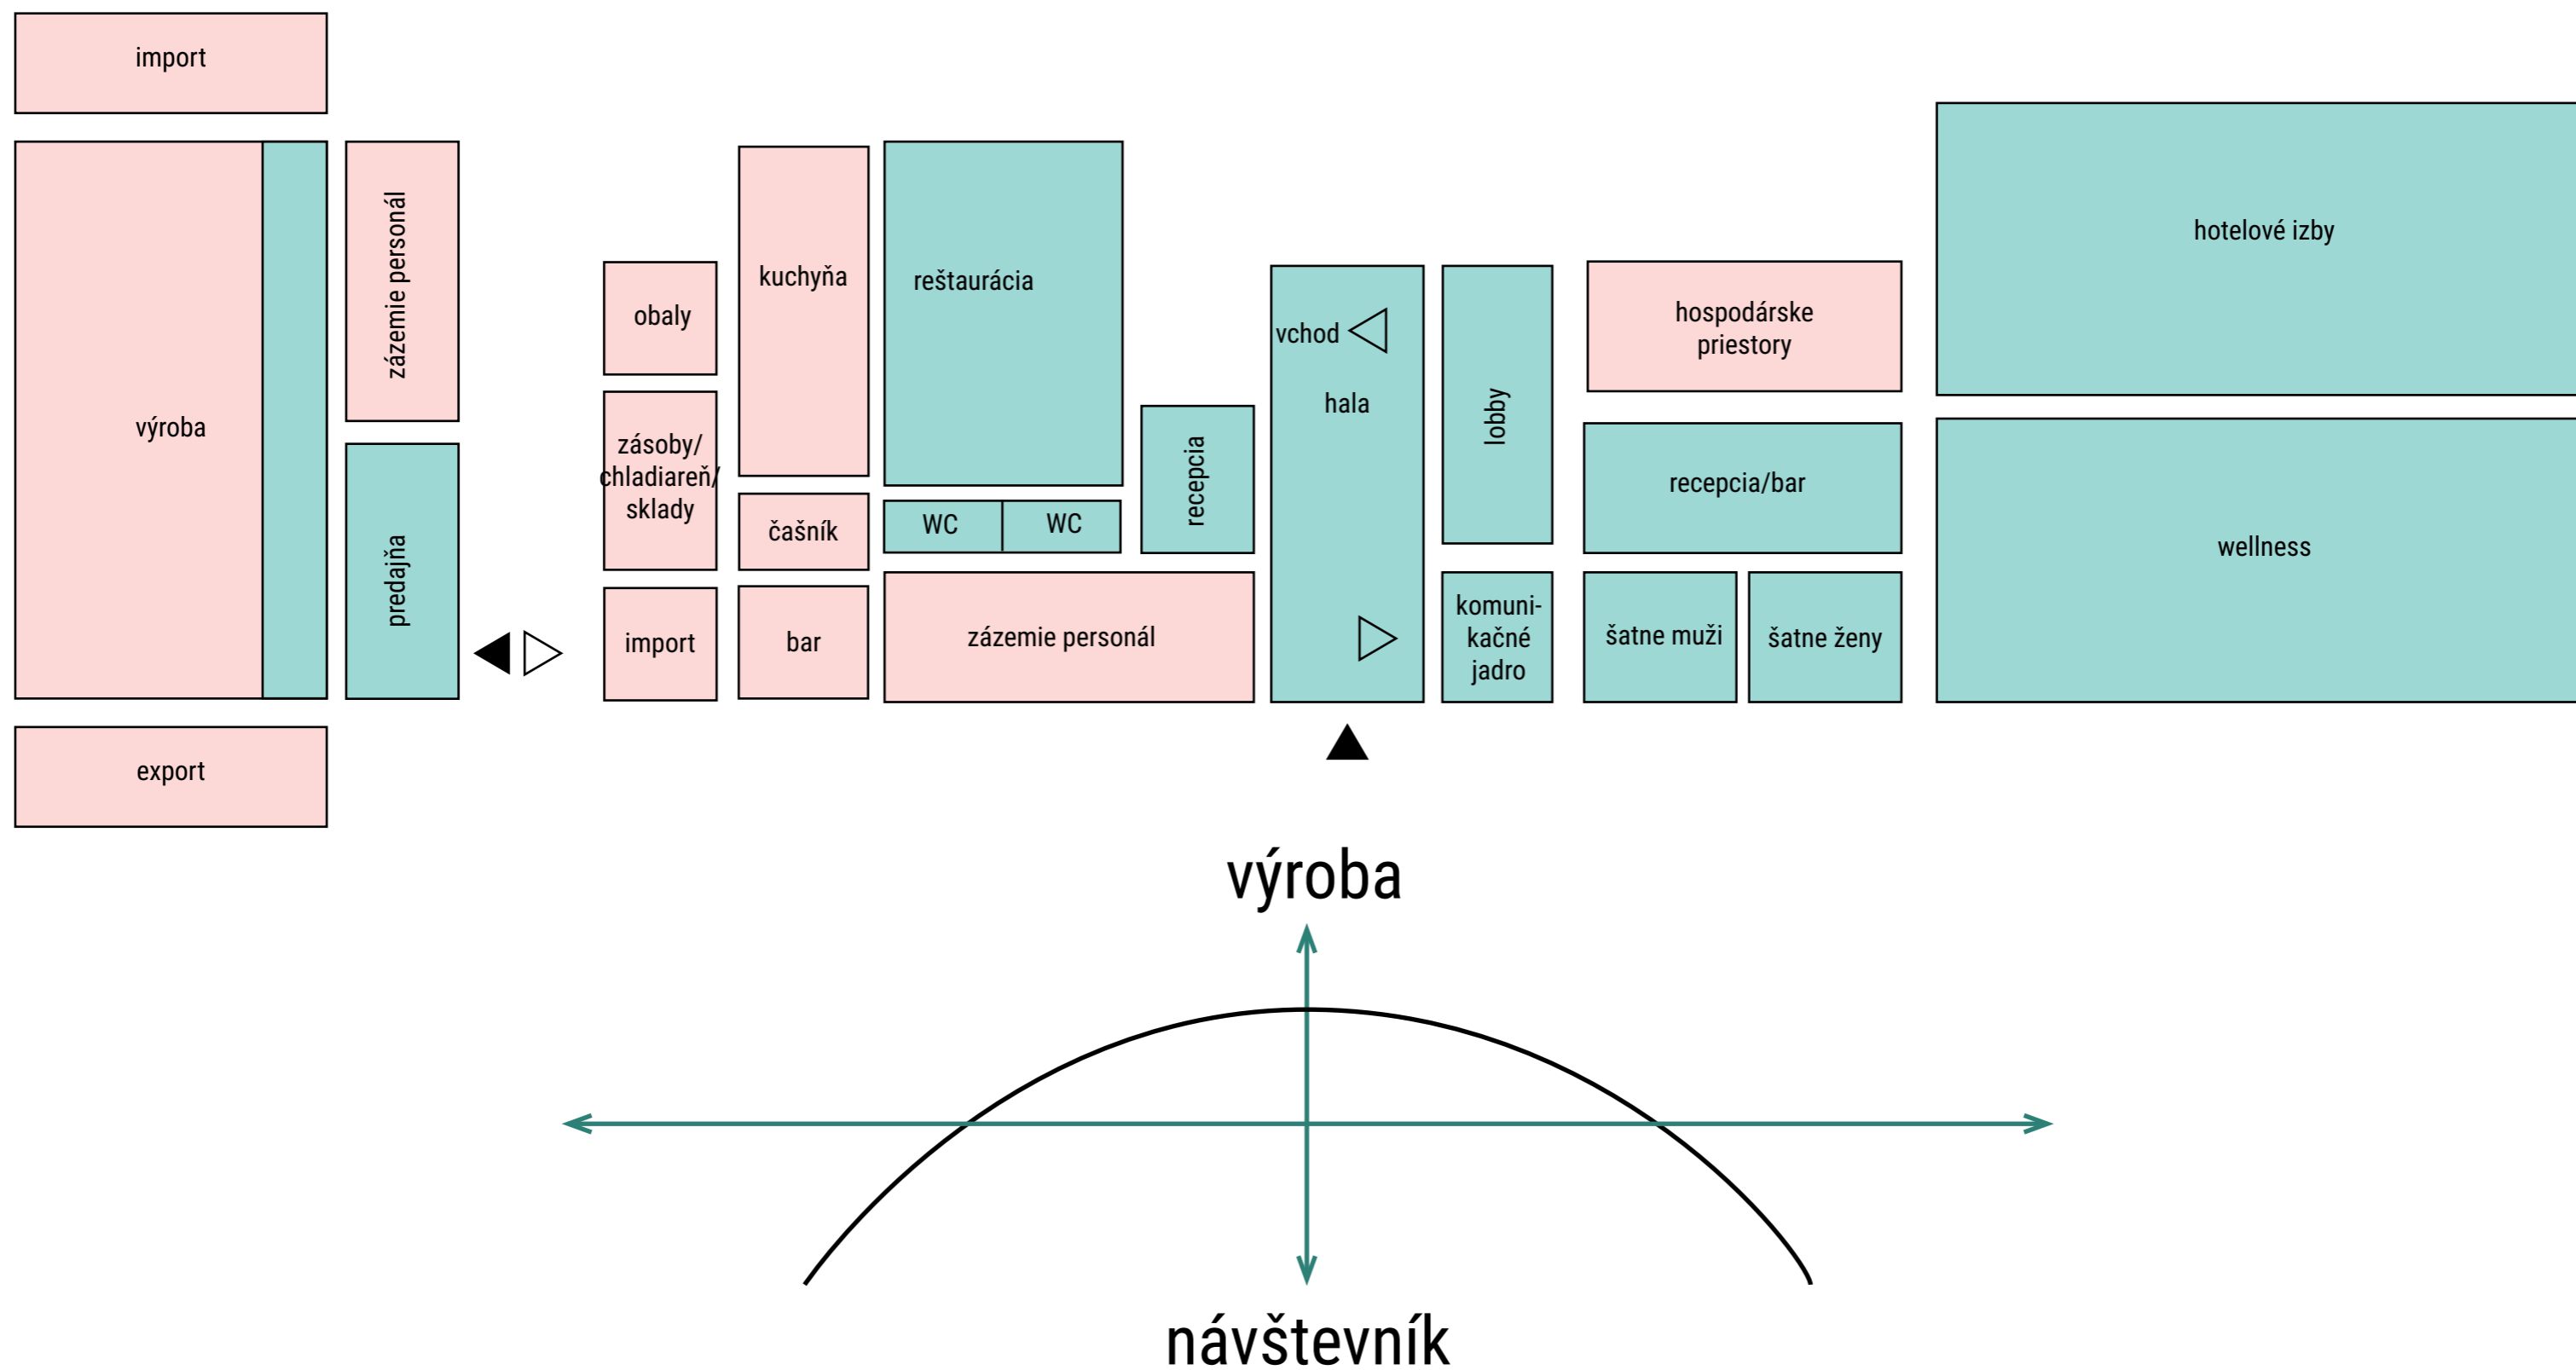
import

výroba

export

zázemie personál

predajňa

obaly

zásoby/ chladiareň/ sklady

import

kuchyňa

čašník

bar

reštaurácia

WC

WC

zázemie personál

recepcia

vchod

hala

lobby

komuni- kačné jadro

hospodárske priestory

recepcia/bar

šatne muži

šatne ženy

hotelové izby

wellness

výroba

návštevník